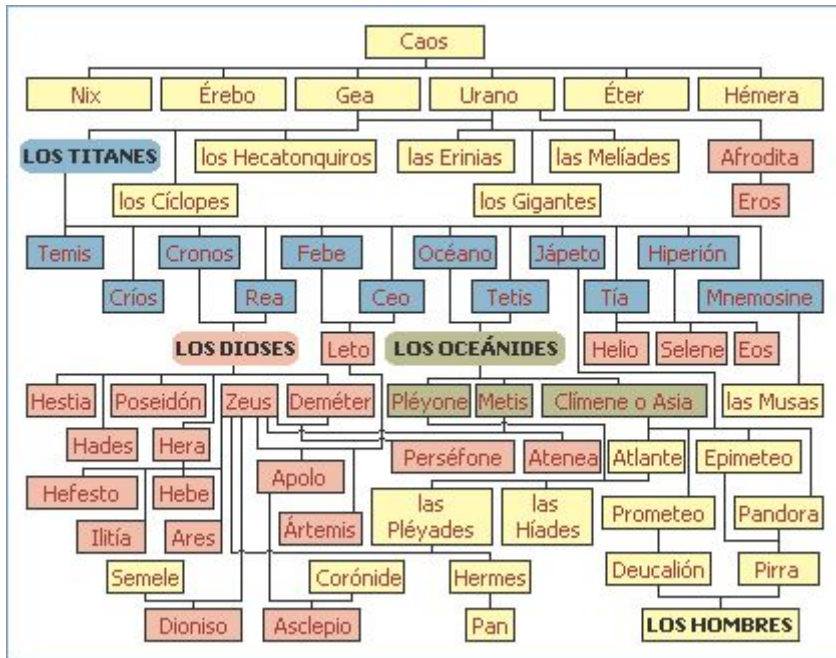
Caos

Nix
Érebo
Gea
Urano
Éter
Hémera

LOS TITANES
los Hecatonquiros
las Erinias
las Melíades
Afrodita

los Cíclopes
los Gigantes
Eros

Temis
Cronos
Febe
Océano
Jápeto
Hiperión

Críos
Rea
Ceo
Tetis
Tía
Mnemosine

LOS DIOSES
Leto
LOS OCEÁNIDES
Helio
Selene
Eos

Hestia
Poseidón
Zeus
Deméter
Pléyone
Metis
Clímene o Asia
las Musas

Hades
Hera
Perséfone
Atenea
Atlante
Epimeteo

Hefesto
Hebe
Apolo
las Pléyades
las Híades
Prometeo
Pandora

Ilitía
Ares
Ártemis

Semele
Corónide
Hermes
Deucalión
Pirra

Dioniso
Asclepio
Pan
LOS HOMBRES